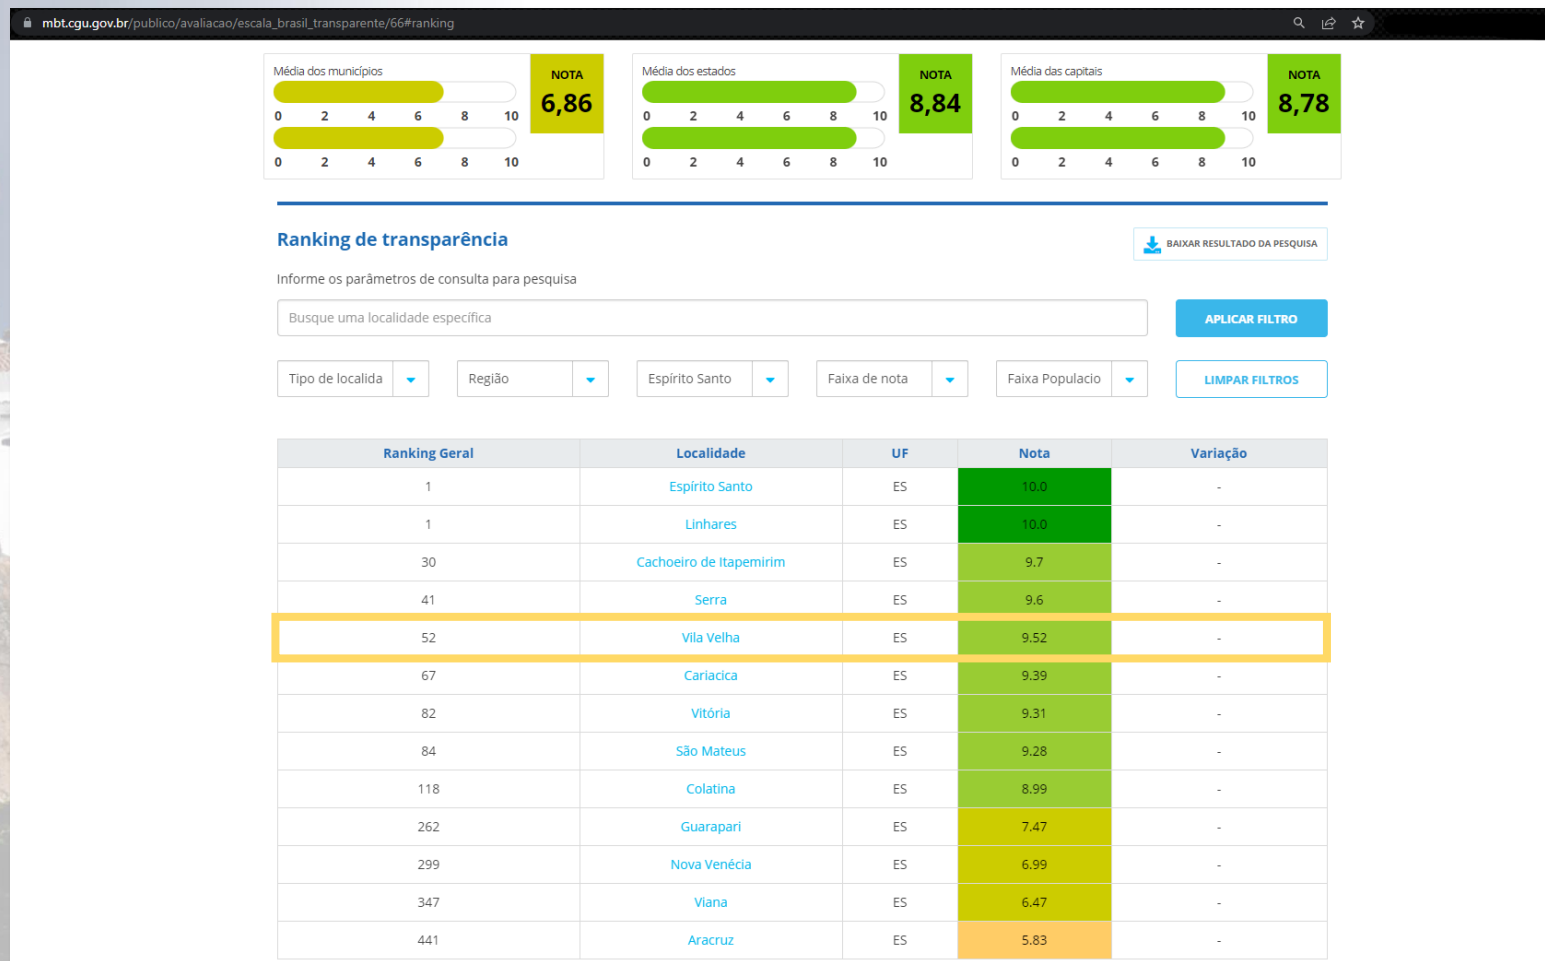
mbt.cgu.gov.br/publico/avaliacao/escala_brasil_transparente/66#ranking

Média dos municípios
0 2 4 6 8 10
0 2 4 6 8 10
NOTA
6,86

Média dos estados
0 2 4 6 8 10
0 2 4 6 8 10
NOTA
8,84

Média das capitais
0 2 4 6 8 10
0 2 4 6 8 10
NOTA
8,78

Ranking de transparência

BAIXAR RESULTADO DA PESQUISA

Informe os parâmetros de consulta para pesquisa

Busque uma localidade específica

APLICAR FILTRO

Tipo de localida
Região
Espírito Santo
Faixa de nota
Faixa Populacio
LIMPAR FILTROS

| Ranking Geral | Localidade | UF | Nota | Variação |
|---|---|---|---|---|
| 1 | Espírito Santo | ES | 10.0 | - |
| 1 | Linhares | ES | 10.0 | - |
| 30 | Cachoeiro de Itapemirim | ES | 9.7 | - |
| 41 | Serra | ES | 9.6 | - |
| 52 | Vila Velha | ES | 9.52 | - |
| 67 | Cariacica | ES | 9.39 | - |
| 82 | Vitória | ES | 9.31 | - |
| 84 | São Mateus | ES | 9.28 | - |
| 118 | Colatina | ES | 8.99 | - |
| 262 | Guarapari | ES | 7.47 | - |
| 299 | Nova Venécia | ES | 6.99 | - |
| 347 | Viana | ES | 6.47 | - |
| 441 | Aracruz | ES | 5.83 | - |